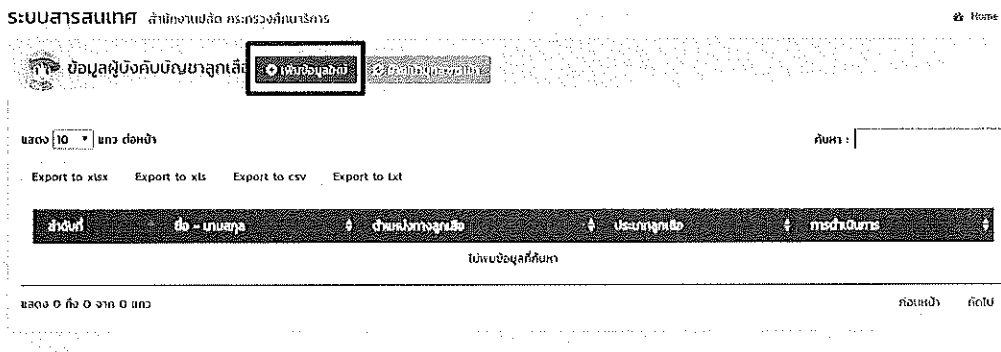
ระบบสารสนเทศ สำนักงานปลัด กระทรวงศึกษาธิการ

Home

ข้อมูลผู้บังคับบัญชาลูกเสือ เพิ่มข้อมูลใหม่ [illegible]

แสดง 10 แถว ต่อหน้า

ค้นหา :

Export to xlsx Export to xls Export to csv Export to txt

| ลำดับที่ | ชื่อ - นามสกุล | ตำแหน่งทางลูกเสือ | ประเภทลูกเสือ | การดำเนินการ |
|---|---|---|---|---|
| ไม่พบข้อมูลที่ค้นหา | | | | |

แสดง 0 ถึง 0 จาก 0 แถว

ก่อนหน้า ถัดไป